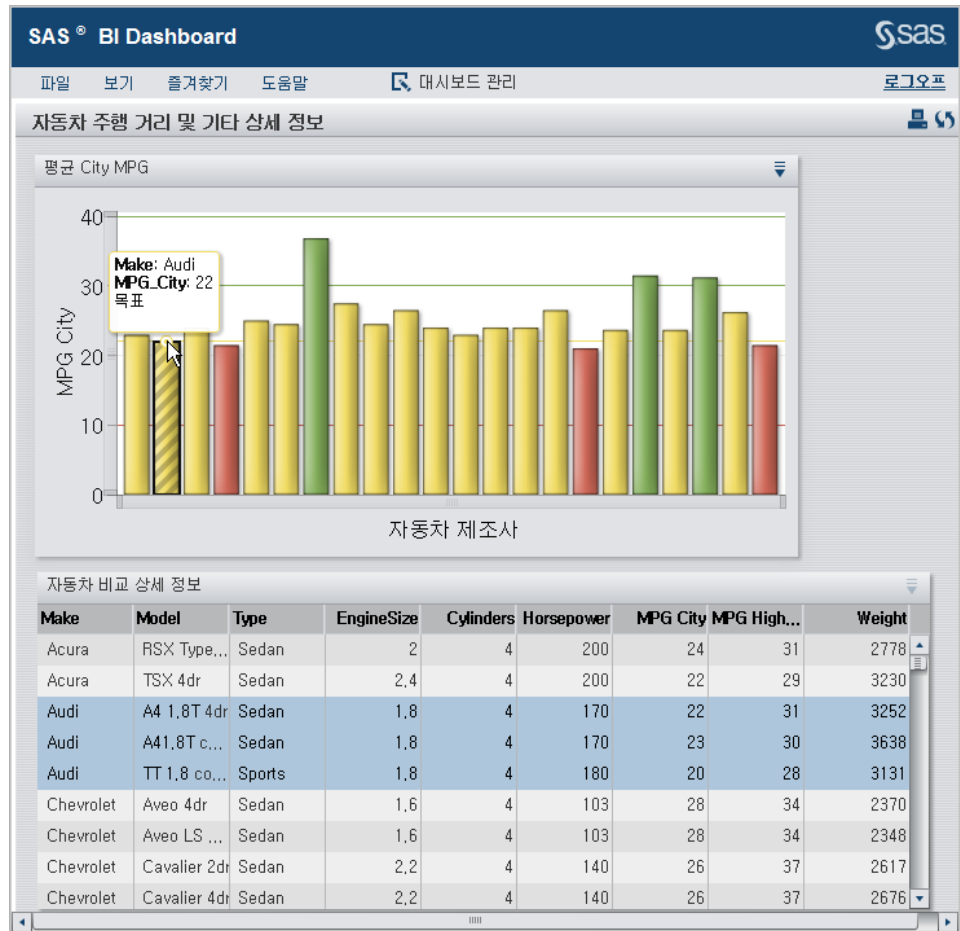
SAS ® BI Dashboard

Ssas

파일 보기 즐겨찾기 도움말 대시보드 관리 로그오프

자동차 주행 거리 및 기타 상세 정보

평균 City MPG

Make: Audi
MPG_City: 22
목표

40
30
20
10
0

MPG City

자동차 제조사

자동차 비교 상세 정보

| Make | Model | Type | EngineSize | Cylinders | Horsepower | MPG City | MPG High... | Weight |
|---|---|---|---|---|---|---|---|---|
| Acura | RSX Type... | Sedan | 2 | 4 | 200 | 24 | 31 | 2778 |
| Acura | TSX 4dr | Sedan | 2.4 | 4 | 200 | 22 | 29 | 3230 |
| Audi | A4 1.8T 4dr | Sedan | 1.8 | 4 | 170 | 22 | 31 | 3252 |
| Audi | A41.8T c... | Sedan | 1.8 | 4 | 170 | 23 | 30 | 3638 |
| Audi | TT 1.8 co... | Sports | 1.8 | 4 | 180 | 20 | 28 | 3131 |
| Chevrolet | Aveo 4dr | Sedan | 1.6 | 4 | 103 | 28 | 34 | 2370 |
| Chevrolet | Aveo LS ... | Sedan | 1.6 | 4 | 103 | 28 | 34 | 2348 |
| Chevrolet | Cavalier 2dr | Sedan | 2.2 | 4 | 140 | 26 | 37 | 2617 |
| Chevrolet | Cavalier 4dr | Sedan | 2.2 | 4 | 140 | 26 | 37 | 2676 |